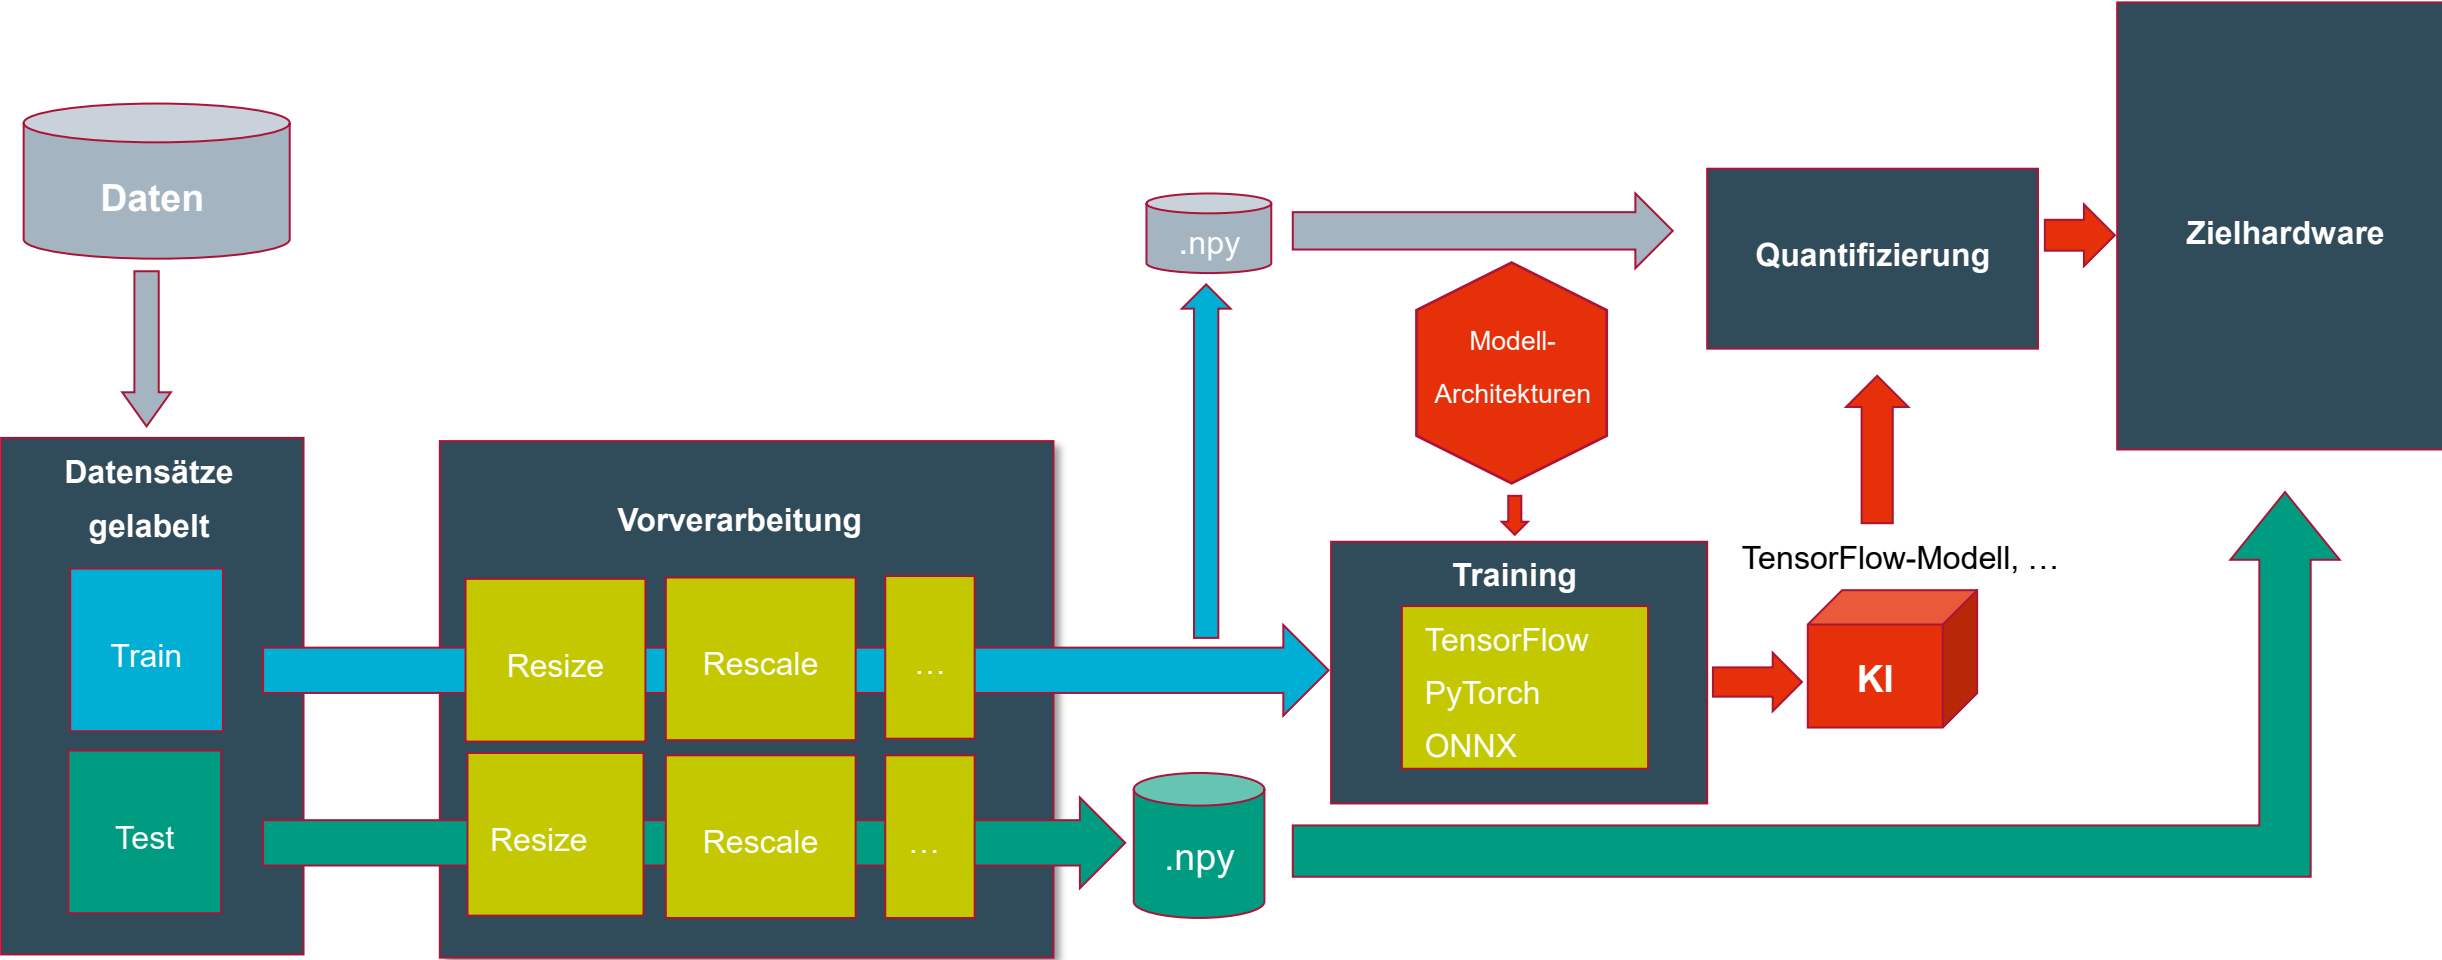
Daten

Datensätze gelabelt

Train

Test

Vorverarbeitung

Resize

Rescale

…

Resize

Rescale

…

.npy

.npy

Modell-Architekturen

Training

TensorFlow
PyTorch
ONNX

KI

TensorFlow-Modell, …

Quantifizierung

Zielhardware